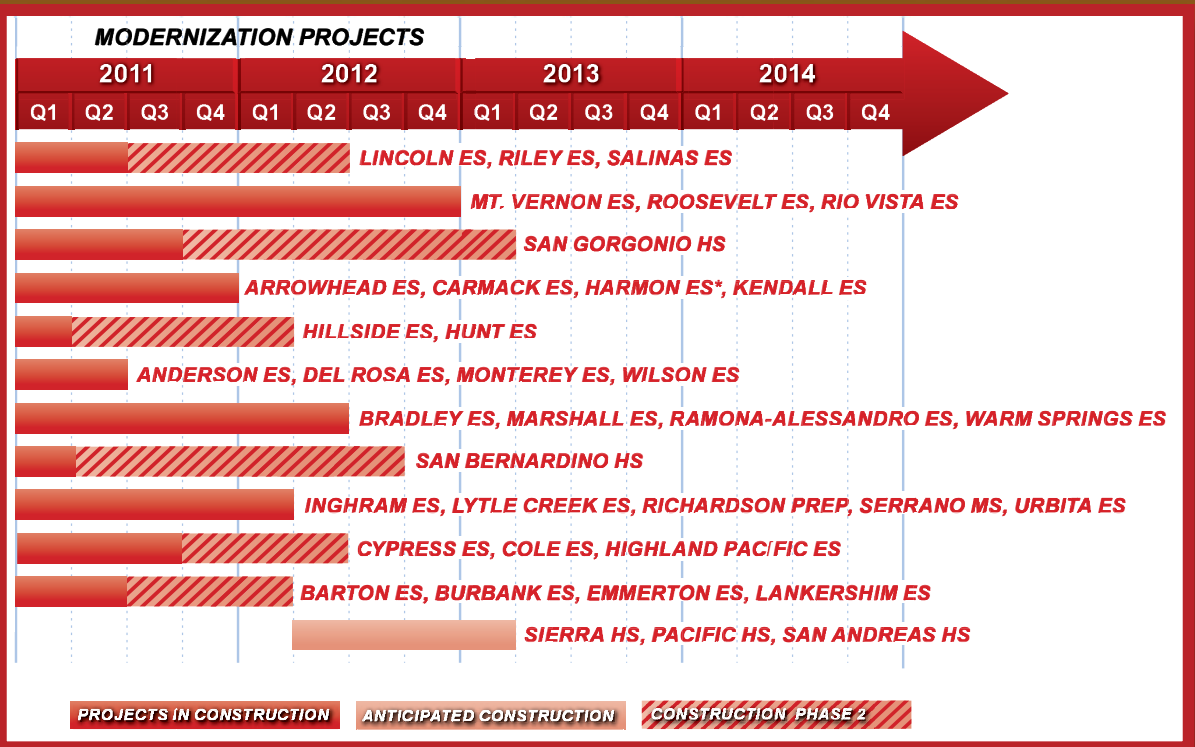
MODERNIZATION PROJECTS

| 2011 | | | | 2012 | | | | 2013 | | | | 2014 | | | |
|---|---|---|---|---|---|---|---|---|---|---|---|---|---|---|---|
| Q1 | Q2 | Q3 | Q4 | Q1 | Q2 | Q3 | Q4 | Q1 | Q2 | Q3 | Q4 | Q1 | Q2 | Q3 | Q4 |

LINCOLN ES, RILEY ES, SALINAS ES

MT. VERNON ES, ROOSEVELT ES, RIO VISTA ES

SAN GORGONIO HS

ARROWHEAD ES, CARMACK ES, HARMON ES*, KENDALL ES

HILLSIDE ES, HUNT ES

ANDERSON ES, DEL ROSA ES, MONTEREY ES, WILSON ES

BRADLEY ES, MARSHALL ES, RAMONA-ALESSANDRO ES, WARM SPRINGS ES

SAN BERNARDINO HS

INGHRAM ES, LYTLE CREEK ES, RICHARDSON PREP, SERRANO MS, URBITA ES

CYPRESS ES, COLE ES, HIGHLAND PACIFIC ES

BARTON ES, BURBANK ES, EMMERTON ES, LANKERSHIM ES

SIERRA HS, PACIFIC HS, SAN ANDREAS HS

PROJECTS IN CONSTRUCTION
ANTICIPATED CONSTRUCTION
CONSTRUCTION PHASE 2